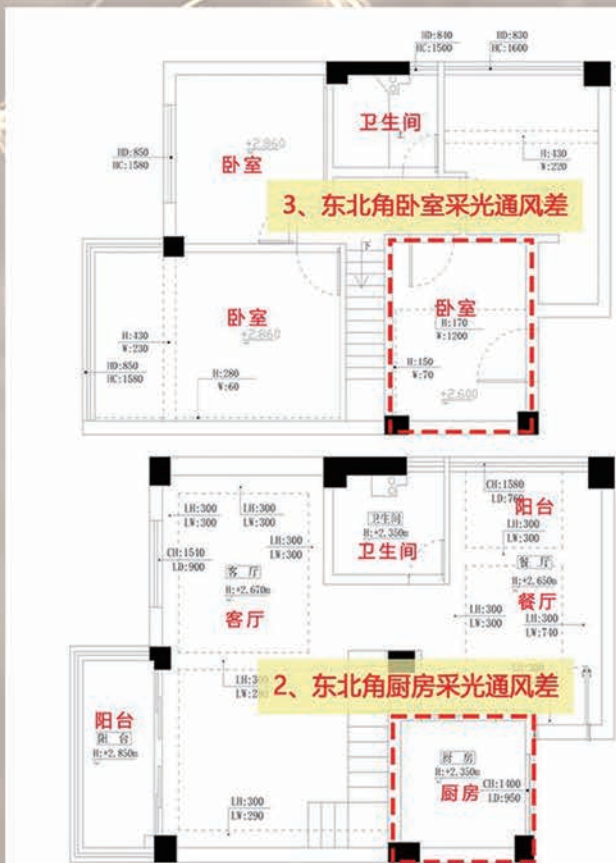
HD:840
HC:1500

HD:830
HC:1600

HD:850
HC:1580

卫生间

卧室

+2.860

H:430
W:220

3、东北角卧室采光通风差

卧室

+2.860

H:430
W:230

HD:850
HC:1580

H:280
W:60

卧室

H:170
W:1200

H:150
W:70

+2.600

CH:1580
LD:760

阳台

LW:300

LH:300
LW:300

LH:300
LW:300

LH:300
LW:300

卫生间
H:+2.350m

卫生间

餐厅
H:+2.650m

CH:1510
LD:900

客厅
H:+2.670m

客厅

LH:300
LW:300

餐厅

LH:300
LW:740

LH:2

2、东北角厨房采光通风差

阳台
阳台
H:+2.850m

厨房
H:+2.350m

CH:1400
LD:950

厨房

LH:300
LW:290